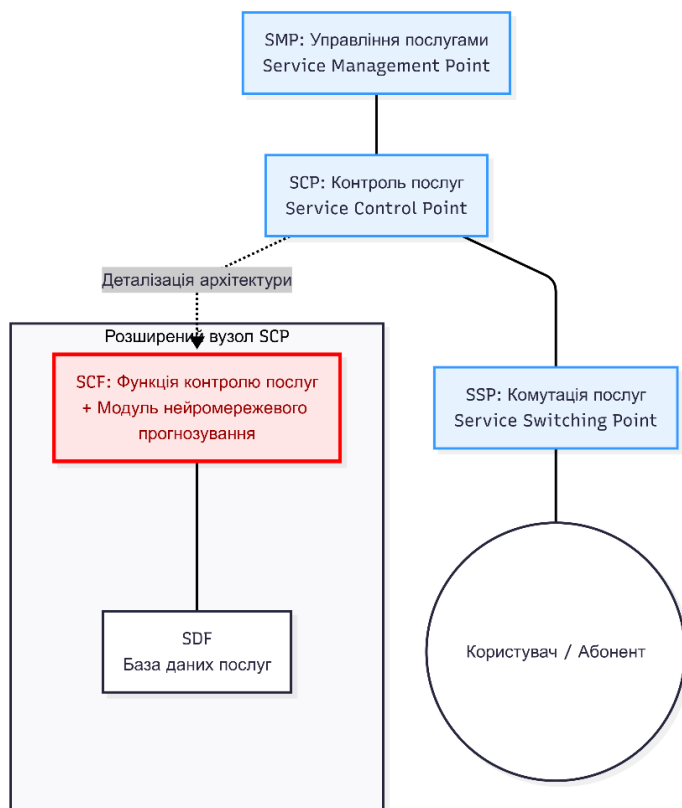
SMP: Управління послугами
Service Management Point

SCP: Контроль послуг
Service Control Point

Деталізація архітектури

Розширений вузол SCP

SCF: Функція контролю послуг
+ Модуль нейромережевого прогнозування

SDF
База даних послуг

SSP: Комутація послуг
Service Switching Point

Користувач / Абонент